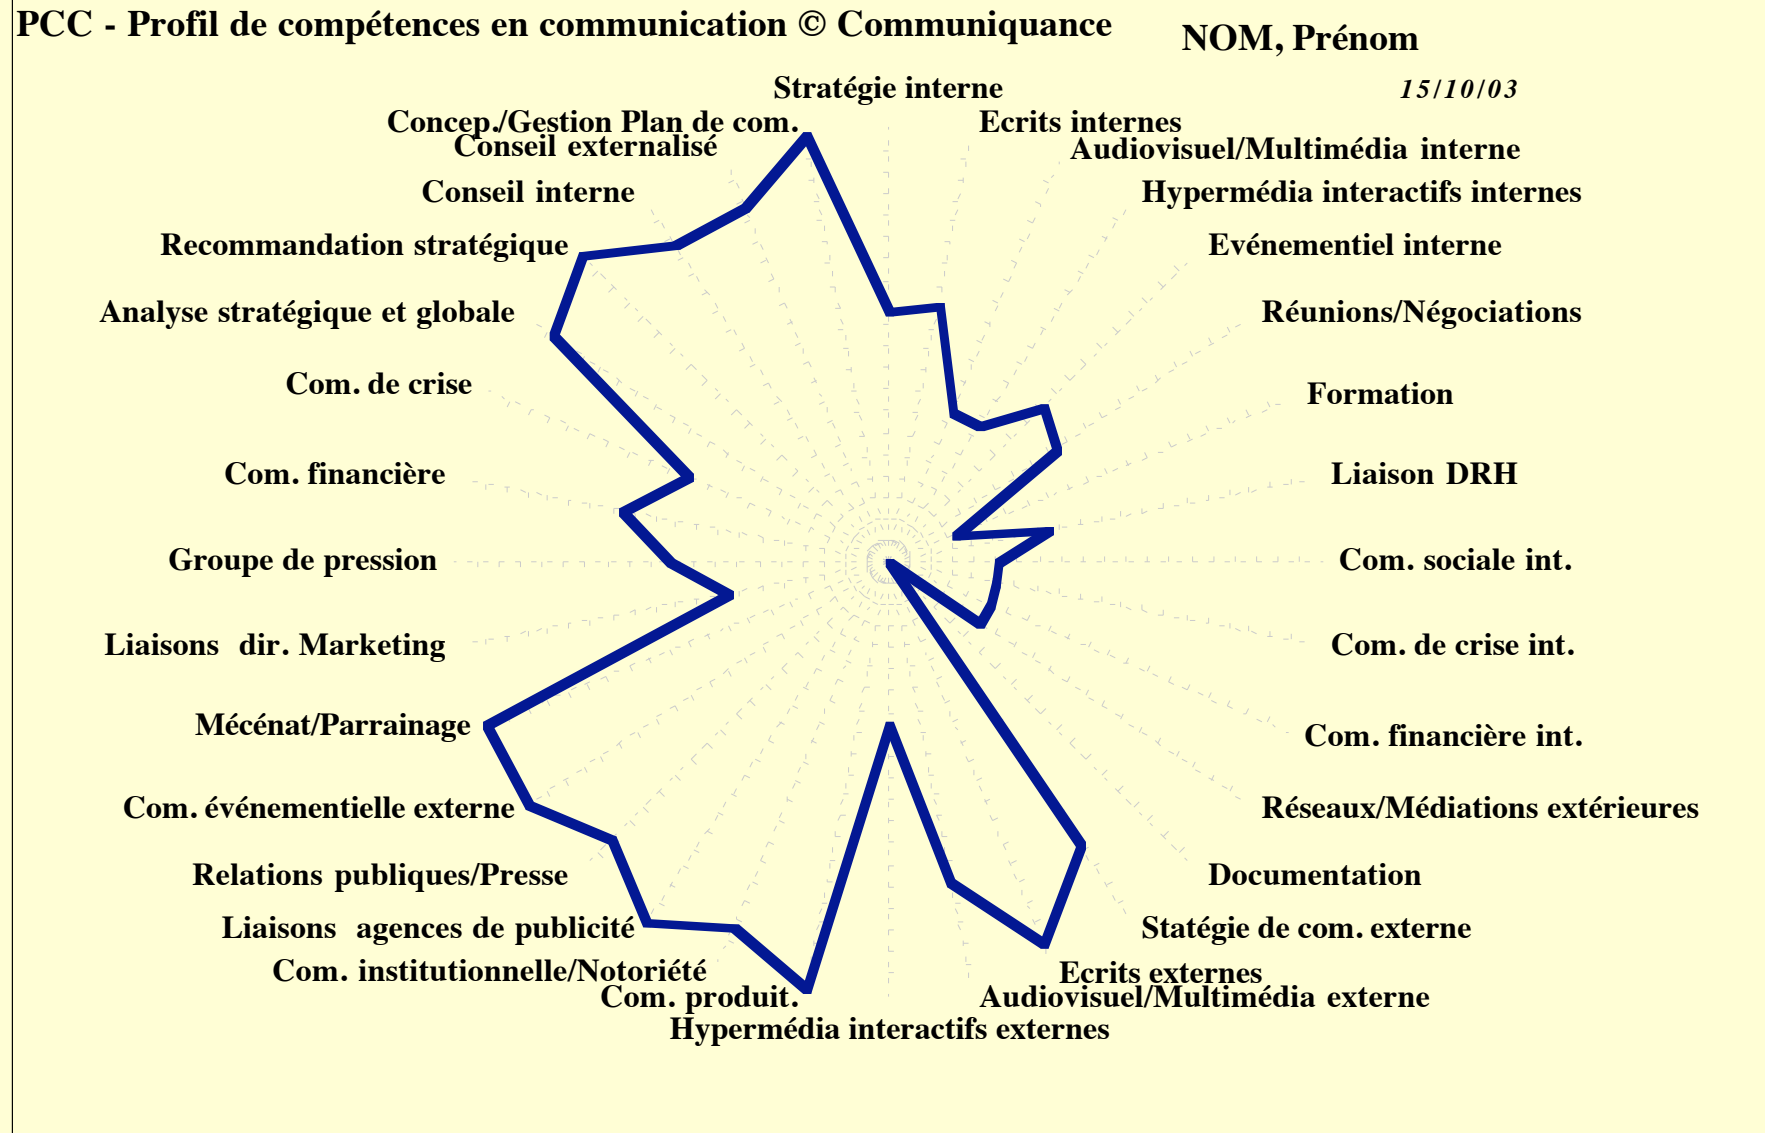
PCC - Profil de compétences en communication © Communiquance

NOM, Prénom

15/10/03

Stratégie interne
Ecrits internes
Audiovisuel/Multimédia interne
Hypermédia interactifs internes
Evénementiel interne
Réunions/Négociations
Formation
Liaison DRH
Com. sociale int.
Com. de crise int.
Com. financière int.
Réseaux/Médiations extérieures
Documentation
Statégie de com. externe
Ecrits externes
Audiovisuel/Multimédia externe
Hypermédia interactifs externes
Com. produit.
Com. institutionnelle/Notoriété
Liaisons agences de publicité
Relations publiques/Presse
Com. événementielle externe
Mécénat/Parrainage
Liaisons dir. Marketing
Groupe de pression
Com. financière
Com. de crise
Analyse stratégique et globale
Recommandation stratégique
Conseil interne
Conseil externalisé
Concep./Gestion Plan de com.